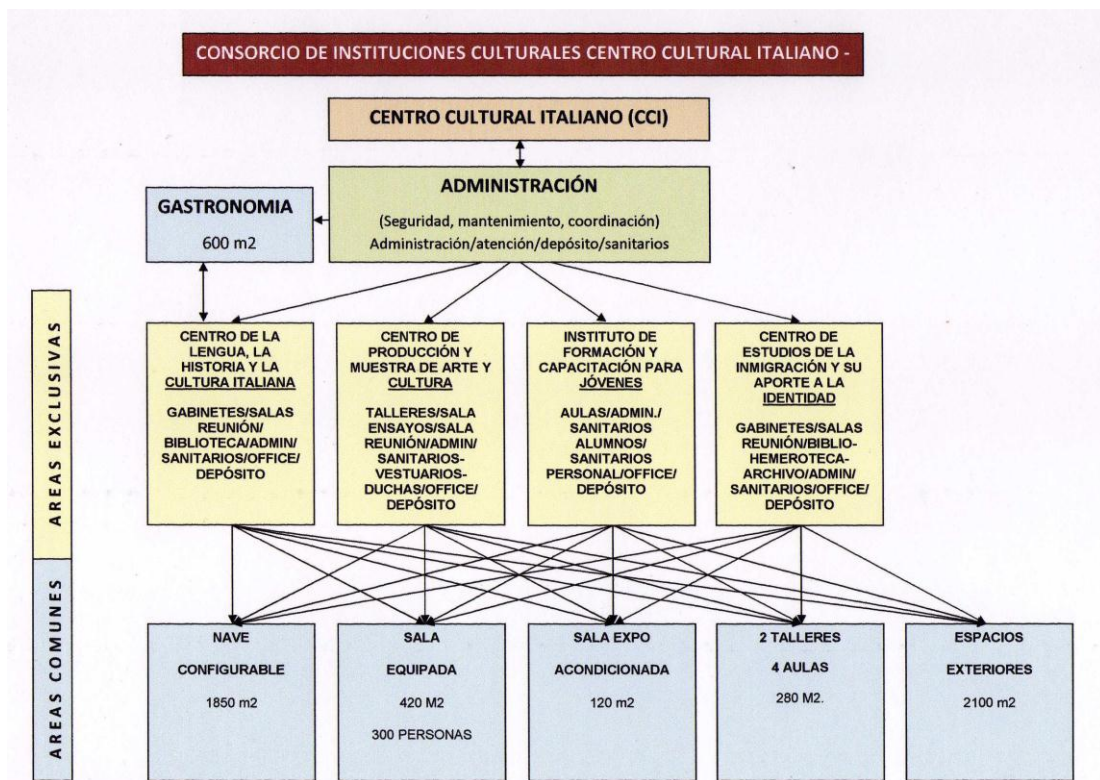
CONSORCIO DE INSTITUCIONES CULTURALES CENTRO CULTURAL ITALIANO -

CENTRO CULTURAL ITALIANO (CCI)

ADMINISTRACIÓN

(Seguridad, mantenimiento, coordinación)
Administración/atención/depósito/sanitarios

GASTRONOMIA

600 m2

AREAS EXCLUSIVAS

CENTRO DE LA LENGUA, LA HISTORIA Y LA CULTURA ITALIANA

GABINETES/SALAS REUNIÓN/ BIBLIOTECA/ADMIN/ SANITARIOS/OFFICE/ DEPÓSITO

CENTRO DE PRODUCCIÓN Y MUESTRA DE ARTE Y CULTURA

TALLERES/SALA ENSAYOS/SALA REUNIÓN/ADMIN/ SANITARIOS-VESTUARIOS-DUCHAS/OFFICE/ DEPÓSITO

INSTITUTO DE FORMACIÓN Y CAPACITACIÓN PARA JÓVENES

AULAS/ADMIN./ SANITARIOS ALUMNOS/ SANITARIOS PERSONAL/OFFICE/ DEPÓSITO

CENTRO DE ESTUDIOS DE LA INMIGRACIÓN Y SU APORTE A LA IDENTIDAD

GABINETES/SALAS REUNIÓN/BIBLIO-HEMEROTECA-ARCHIVO/ADMIN/ SANITARIOS/OFFICE/ DEPÓSITO

AREAS COMUNES

NAVE

CONFIGURABLE

1850 m2

SALA

EQUIPADA

420 M2

300 PERSONAS

SALA EXPO

ACONDICIONADA

120 m2

2 TALLERES

4 AULAS

280 M2.

ESPACIOS

EXTERIORES

2100 m2